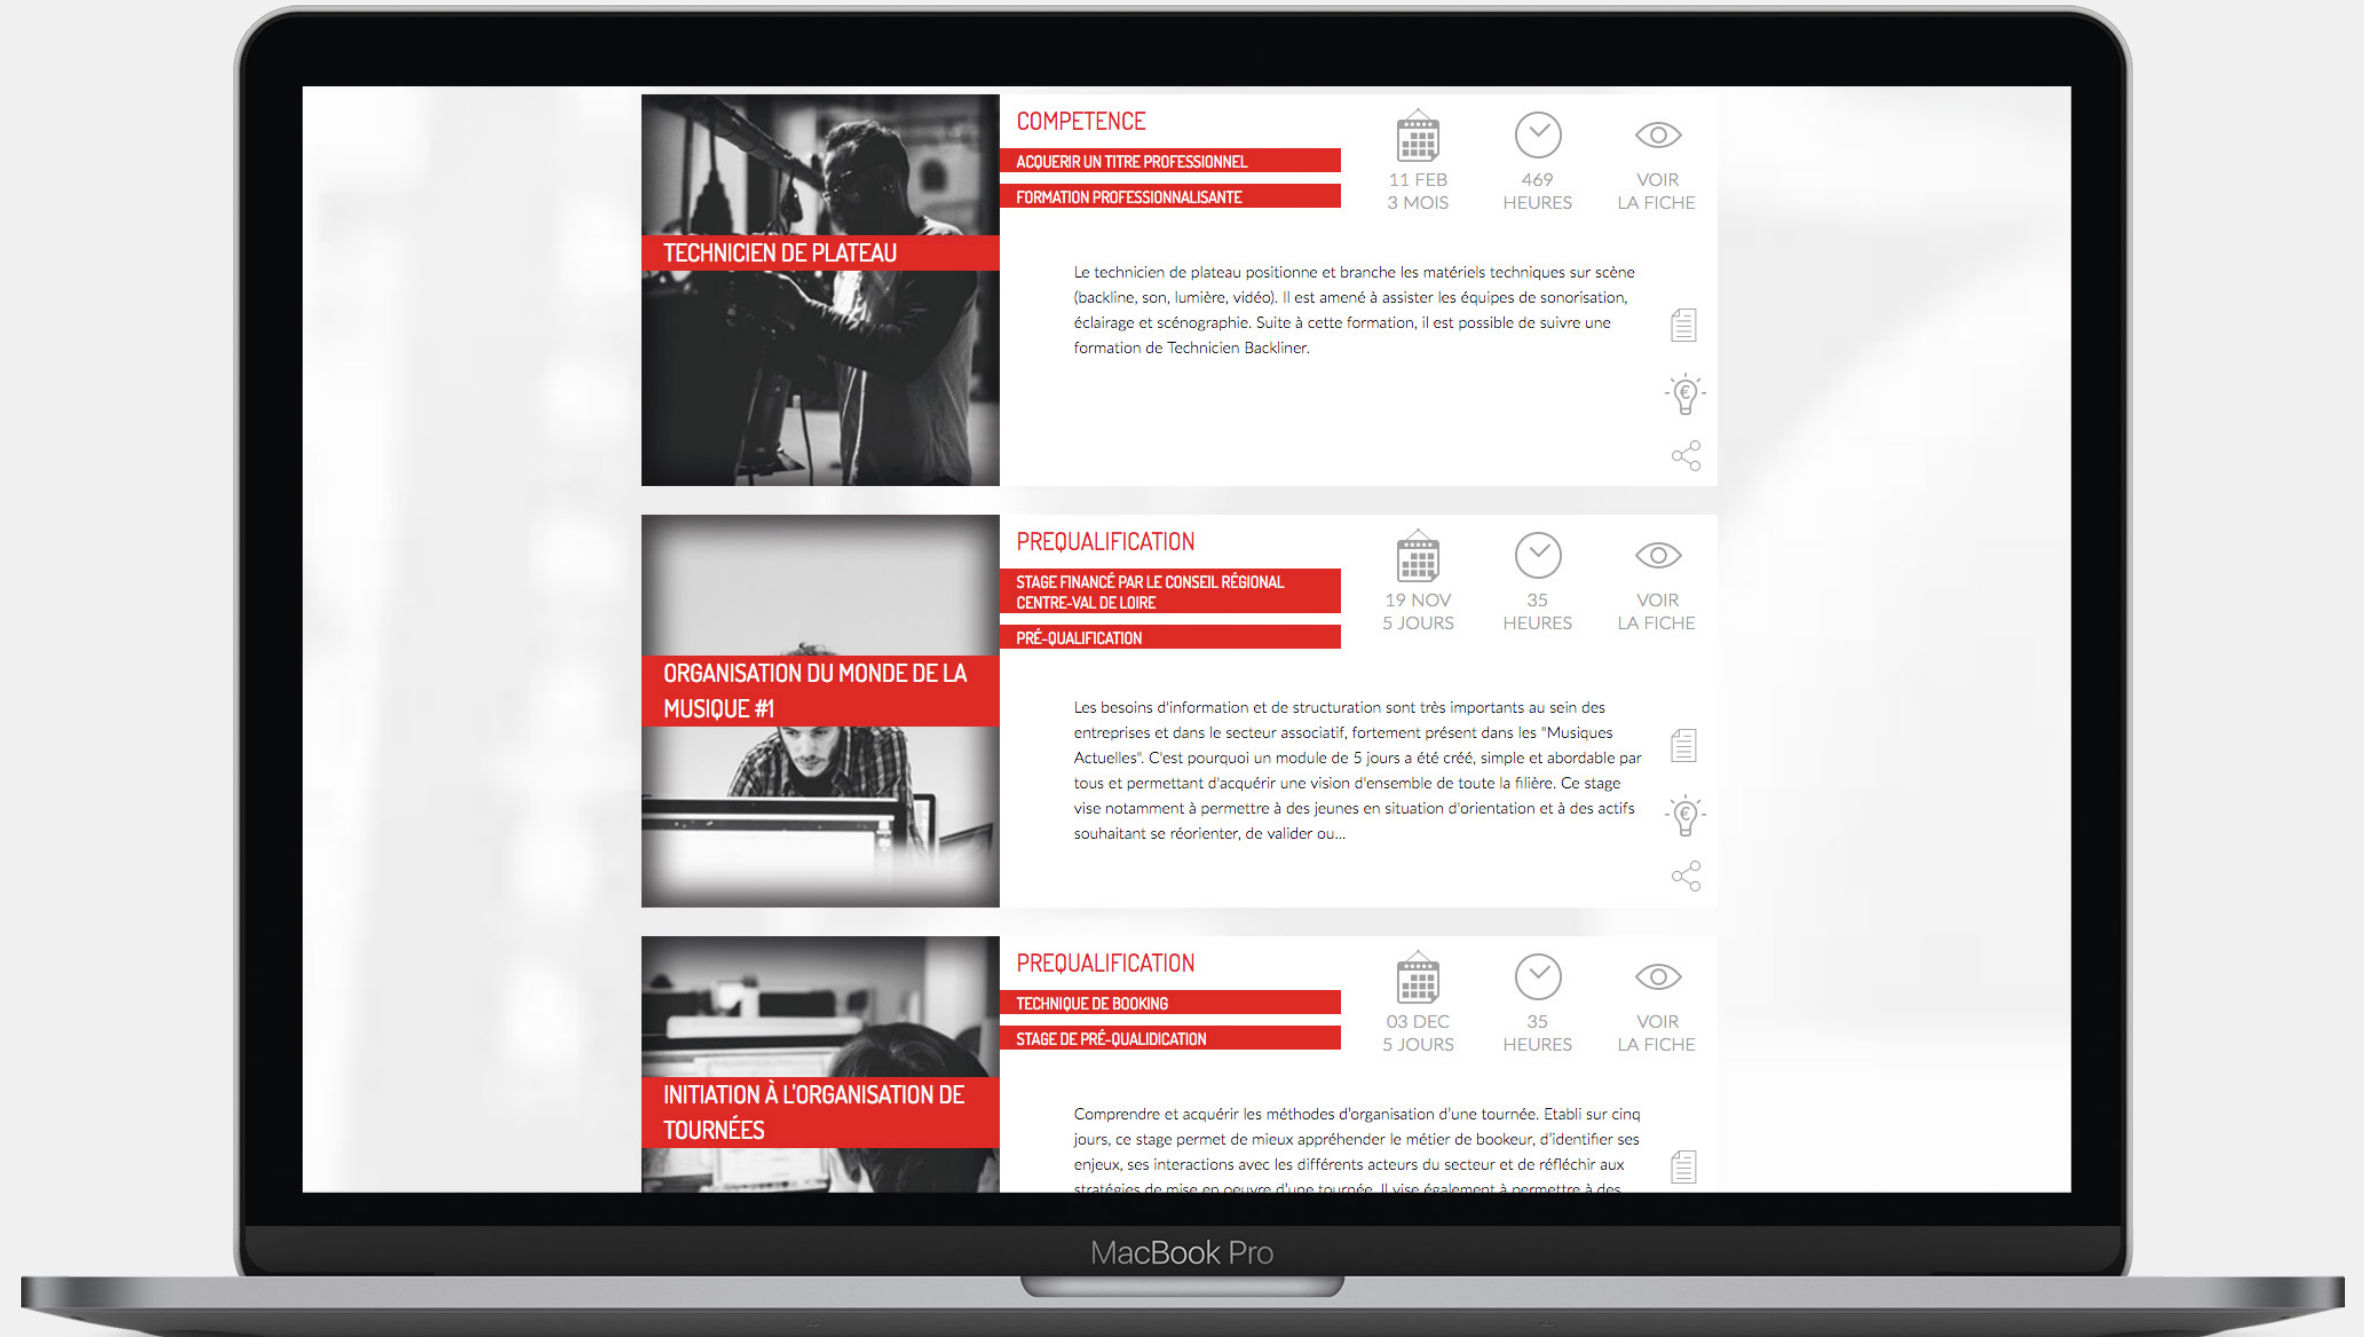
TECHNICIEN DE PLATEAU

COMPETENCE

ACQUERIR UN TITRE PROFESSIONNEL

FORMATION PROFESSIONNALISANTE

11 FEB
3 MOIS

469
HEURES

VOIR
LA FICHE

Le technicien de plateau positionne et branche les matériels techniques sur scène (backline, son, lumière, vidéo). Il est amené à assister les équipes de sonorisation, éclairage et scénographie. Suite à cette formation, il est possible de suivre une formation de Technicien Backliner.

ORGANISATION DU MONDE DE LA MUSIQUE #1

PREQUALIFICATION

STAGE FINANCÉ PAR LE CONSEIL RÉGIONAL CENTRE-VAL DE LOIRE

PRÉ-QUALIFICATION

19 NOV
5 JOURS

35
HEURES

VOIR
LA FICHE

Les besoins d'information et de structuration sont très importants au sein des entreprises et dans le secteur associatif, fortement présent dans les "Musiques Actuelles". C'est pourquoi un module de 5 jours a été créé, simple et abordable par tous et permettant d'acquérir une vision d'ensemble de toute la filière. Ce stage vise notamment à permettre à des jeunes en situation d'orientation et à des actifs souhaitant se réorienter, de valider ou...

INITIATION À L'ORGANISATION DE TOURNÉES

PREQUALIFICATION

TECHNIQUE DE BOOKING

STAGE DE PRÉ-QUALIDICATION

03 DEC
5 JOURS

35
HEURES

VOIR
LA FICHE

Comprendre et acquérir les méthodes d'organisation d'une tournée. Etabli sur cinq jours, ce stage permet de mieux appréhender le métier de bookeur, d'identifier ses enjeux, ses interactions avec les différents acteurs du secteur et de réfléchir aux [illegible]

MacBook Pro